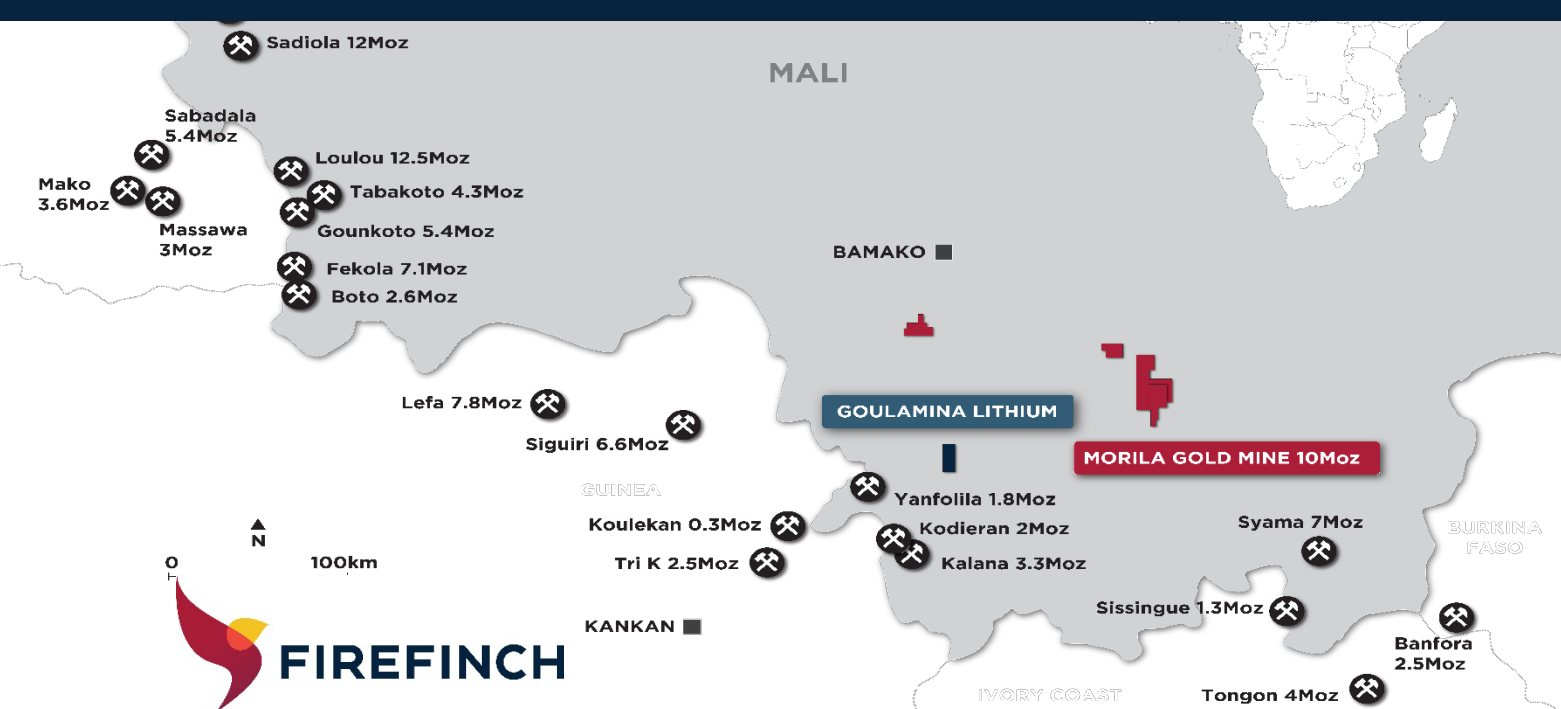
Sadiola 12Moz

MALI

Sabadala 5.4Moz

Loulou 12.5Moz

Mako 3.6Moz

Tabakoto 4.3Moz

Massawa 3Moz

Gounkoto 5.4Moz

BAMAKO

Fekola 7.1Moz

Boto 2.6Moz

Lefa 7.8Moz

GOULAMINA LITHIUM

Siguiri 6.6Moz

MORILA GOLD MINE 10Moz

GUINEA

Yanfolila 1.8Moz

Koulekan 0.3Moz

Kodieran 2Moz

Syama 7Moz

BURKINA FASO

N

0

100km

Tri K 2.5Moz

Kalana 3.3Moz

Sissingue 1.3Moz

KANKAN

FIREFINCH

Banfora 2.5Moz

IVORY COAST

Tongon 4Moz